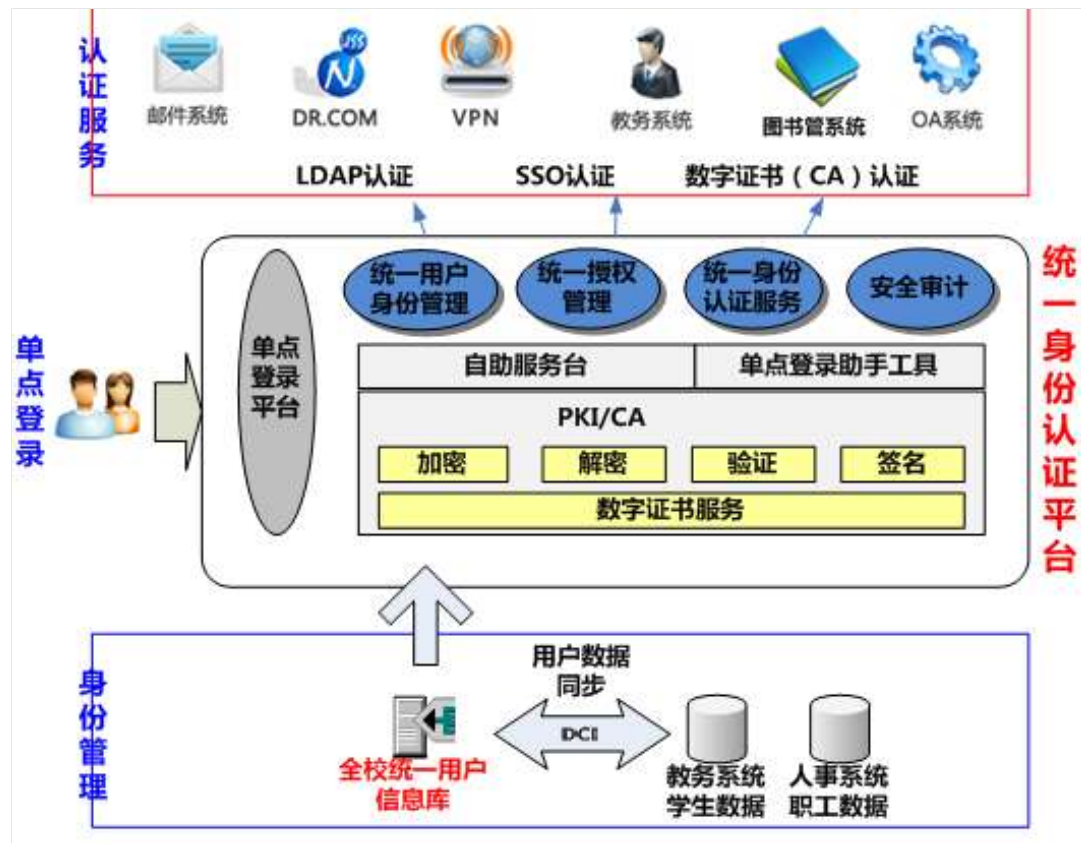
认证服务

邮件系统　DR.COM　VPN　教务系统　图书管系统　OA系统

LDAP认证　SSO认证　数字证书（CA）认证

统一身份认证平台

单点登录

单点登录平台

统一用户身份管理　统一授权管理　统一身份认证服务　安全审计

| 自助服务台 | 单点登录助手工具 |
|---|---|

PKI/CA

| 加密 | 解密 | 验证 | 签名 |
|---|---|---|---|

数字证书服务

身份管理

用户数据同步

DCI

全校统一用户信息库

教务系统学生数据

人事系统职工数据